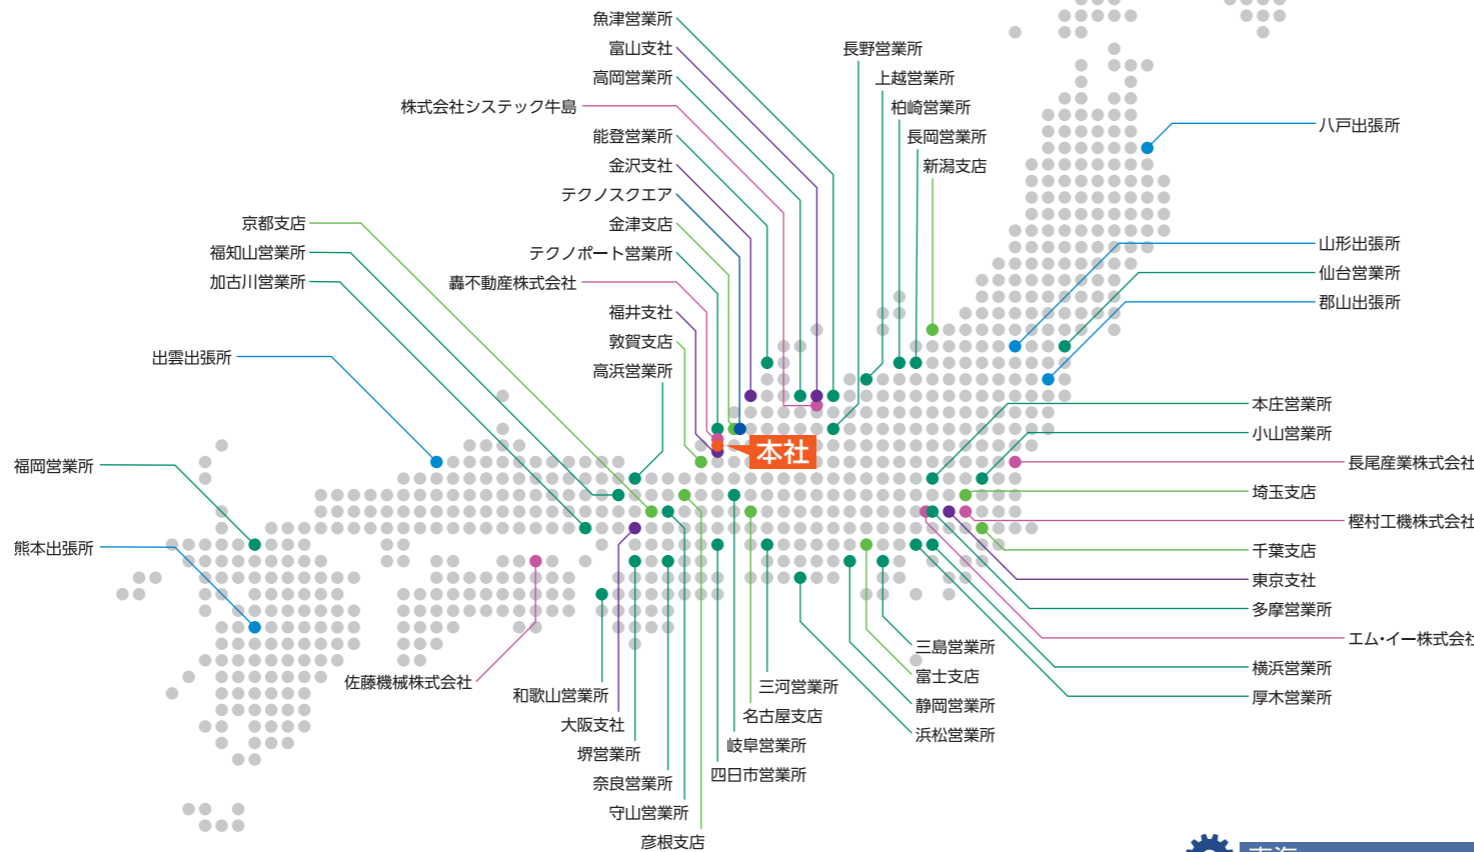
魚津営業所
富山支社
高岡営業所
株式会社システック牛島
能登営業所
金沢支社
テクノスクエア
金津支店
テクノポート営業所
轟不動産株式会社
福井支社
敦賀支店
高浜営業所

長野営業所
上越営業所
柏崎営業所
長岡営業所
新潟支店

京都支店
福知山営業所
加古川営業所
出雲出張所
福岡営業所
熊本出張所

八戸出張所
山形出張所
仙台営業所
郡山出張所
本庄営業所
小山営業所
長尾産業株式会社
埼玉支店
樫村工機株式会社
千葉支店
東京支社
多摩営業所
エム・イー株式会社
横浜営業所
厚木営業所

本社

佐藤機械株式会社
和歌山営業所
大阪支社
堺営業所
奈良営業所
守山営業所
彦根支店
四日市営業所
岐阜営業所
名古屋支店
三河営業所
浜松営業所
静岡営業所
富士支店
三島営業所

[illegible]